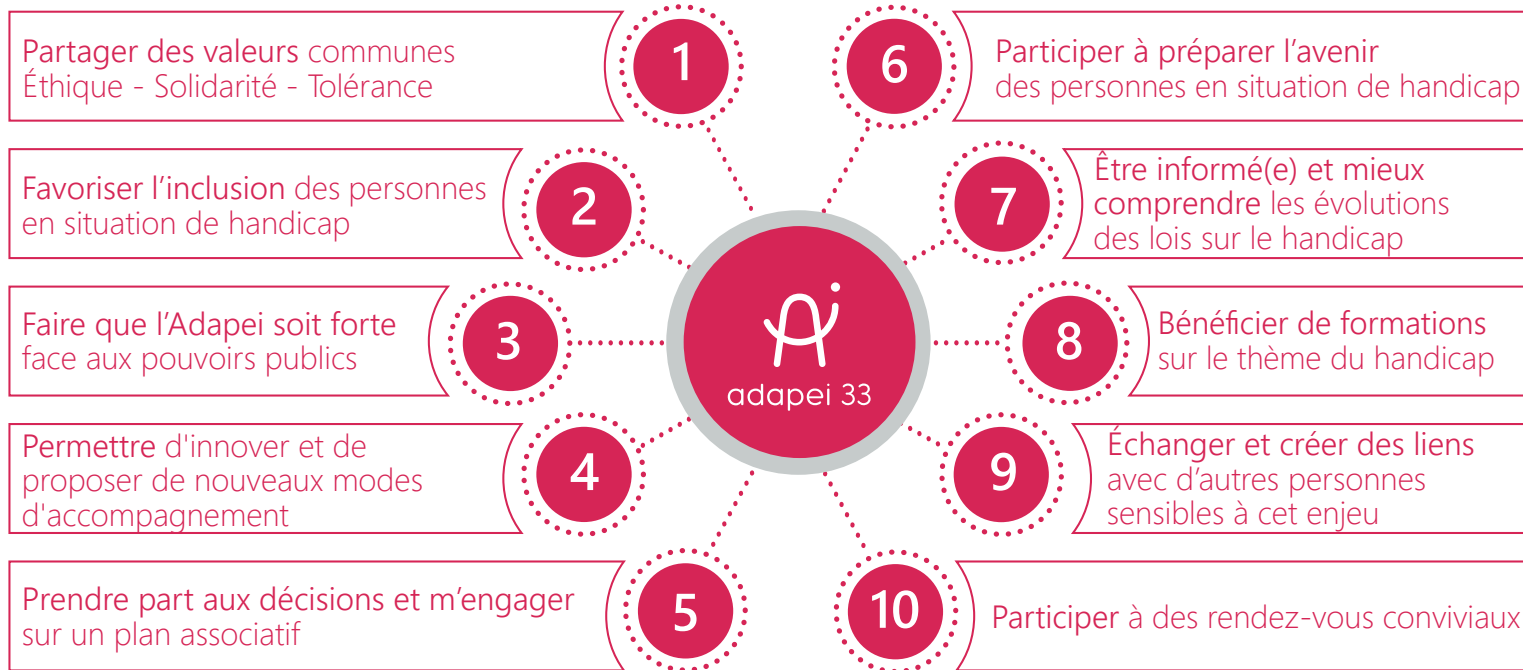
Partager des valeurs communes
Éthique - Solidarité - Tolérance

1

Favoriser l'inclusion des personnes en situation de handicap

2

Faire que l'Adapei soit forte face aux pouvoirs publics

3

Permettre d'innover et de proposer de nouveaux modes d'accompagnement

4

Prendre part aux décisions et m'engager sur un plan associatif

5

adapei 33

6

Participer à préparer l'avenir des personnes en situation de handicap

7

Être informé(e) et mieux comprendre les évolutions des lois sur le handicap

8

Bénéficier de formations sur le thème du handicap

9

Échanger et créer des liens avec d'autres personnes sensibles à cet enjeu

10

Participer à des rendez-vous conviviaux